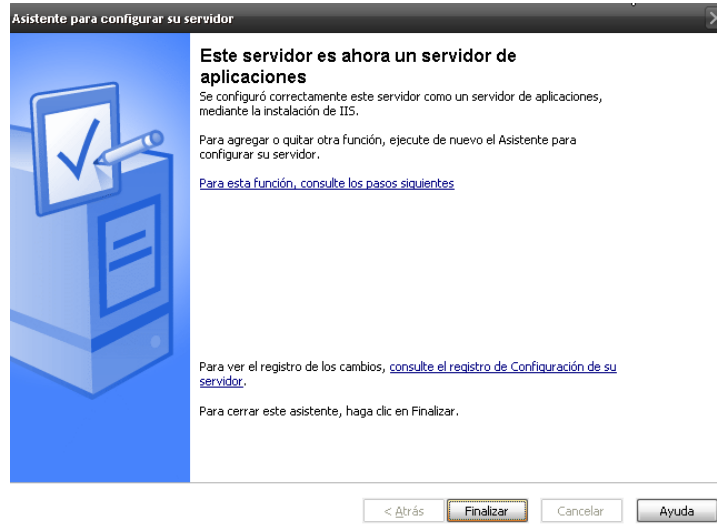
Asistente para configurar su servidor

Este servidor es ahora un servidor de aplicaciones

Se configuró correctamente este servidor como un servidor de aplicaciones, mediante la instalación de IIS.

Para agregar o quitar otra función, ejecute de nuevo el Asistente para configurar su servidor.

Para esta función, consulte los pasos siguientes

Para ver el registro de los cambios, consulte el registro de Configuración de su servidor.

Para cerrar este asistente, haga clic en Finalizar.

< Atrás | Finalizar | Cancelar | Ayuda